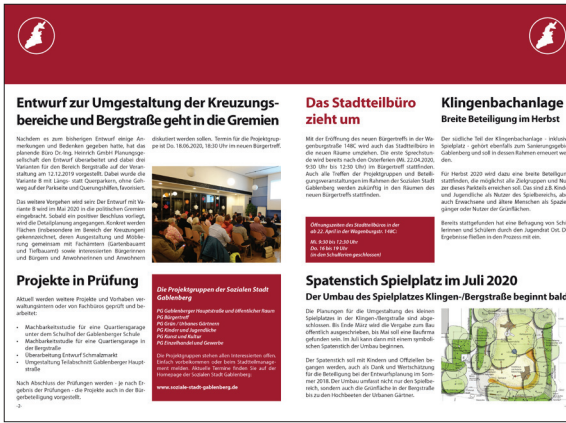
Entwurf zur Umgestaltung der Kreuzungsbereiche und Bergstraße geht in die Gremien

Nachdem es zum bisherigen Entwurf einige Anmerkungen und Bedenken gegeben hatte, hat das planende Büro Dr.-Ing. Heinrich GmbH Planungsgesellschaft den Entwurf überarbeitet und dabei drei Varianten für den Bereich Bergstraße auf der Veranstaltung am 12.12.2019 vorgestellt. Dabei wurde die Variante B mit Längs- statt Querparkern, ohne Gehweg auf der Parkseite und Querungshilfen, favorisiert.

Das weitere Vorgehen wird sein: Der Entwurf mit Variante B wird im Mai 2020 in die politischen Gremien eingebracht. Sobald ein positiver Beschluss vorliegt, wird die Detailplanung angegangen. Konkret werden Flächen (insbesondere im Bereich der Kreuzungen) gekennzeichnet, deren Ausgestaltung und Möblierung gemeinsam mit Fachämtern (Gartenbauamt und Tiefbauamt) sowie interessierten Bürgerinnen und Bürgern und Anwohnerinnen und Anwohnern

diskutiert werden sollen. Termin für die Projektgruppe ist Do. 18.06.2020, 18:30 Uhr im neuen Bürgertreff.

Das Stadtteilbüro zieht um

Mit der Eröffnung des neuen Bürgertreffs in der Wegenburgstraße 14BC wird auch das Stadtteilbüro in die neuen Räume umziehen. Die erste Sprechstunde wird bereits nach den Osterferien (Mi. 22.04.2020, 9:30 Uhr bis 12:30 Uhr) im Bürgertreff stattfinden. Auch alle Treffen der Projektgruppen und Beteiligungsveranstaltungen im Rahmen der Sozialen Stadt Gablenberg werden zukünftig in den Räumen des neuen Bürgertreffs stattfinden.

Öffnungszeiten des Stadtteilbüros in der ab 22. April in der Wagenburgstr. 14BC:
Mi. 9:30 bis 12:30 Uhr
Do. 16 bis 19 Uhr
(in den Schulferien geschlossen)

Klingenbachanlage
Breite Beteiligung im Herbst

Der südliche Teil der Klingenbachanlage - inklusive Spielplatz - gehört ebenfalls zum Sanierungsgebiet Gablenberg und soll in diesem Rahmen erneuert werden.

Für Herbst 2020 wird dazu eine breite Beteiligung stattfinden, die möglichst alle Zielgruppen und Nutzer dieses Parkteils erreichen soll. Das sind z.B. Kinder und Jugendliche als Nutzer des Spielbereichs, aber auch Erwachsene und ältere Menschen als Spaziergänger oder Nutzer der Grünflächen.

Bereits stattgefunden hat eine Befragung von Schülerinnen und Schülern durch den Jugendrat Ost. Die Ergebnisse fließen in den Prozess mit ein.

Projekte in Prüfung

Aktuell werden weitere Projekte und Vorhaben verwaltungsintern oder von Fachbüros geprüft und bearbeitet:

• Machbarkeitsstudie für eine Quartiersgarage unter dem Schulhof der Gablenberger Schule
• Machbarkeitsstudie für eine Quartiersgarage in der Bergstraße
• Überarbeitung Entwurf Schmalzmarkt
• Umgestaltung Teilabschnitt Gablenberger Hauptstraße

Nach Abschluss der Prüfungen werden - je nach Ergebnis der Prüfungen - die Projekte auch in der Bürgerbeteiligung vorgestellt.

Die Projektgruppen der Sozialen Stadt Gablenberg

PG Gablenberger Hauptstraße und öffentlicher Raum
PG Bürgertreff
PG Grün / Urbanes Gärtnern
PG Kinder und Jugendliche
PG Kunst und Kultur
PG Einzelhandel und Gewerbe

Die Projektgruppen stehen allen Interessierten offen. Einfach vorbeikommen oder beim Stadtteilmanagement melden. Aktuelle Termine finden Sie auf der Homepage der Sozialen Stadt Gablenberg.

www.soziale-stadt-gablenberg.de

Spatenstich Spielplatz im Juli 2020
Der Umbau des Spielplatzes Klingen-/Bergstraße beginnt bald

Die Planungen für die Umgestaltung des kleinen Spielplatzes in der Klingen-/Bergstraße sind abgeschlossen. Bis Ende März wird die Vergabe zum Bau öffentlich ausgeschrieben, bis Mai soll eine Baufirma gefunden sein. Im Juli kann dann mit einem symbolischen Spatenstich der Umbau beginnen.

Der Spatenstich soll mit Kindern und Offiziellen begangen werden, auch als Dank und Wertschätzung für die Beteiligung bei der Entwurfsplanung im Sommer 2018. Der Umbau umfasst nicht nur den Spielbereich, sondern auch die Grünfläche in der Bergstraße bis zu den Hochbeeten der Urbanen Gärtner.

-2-